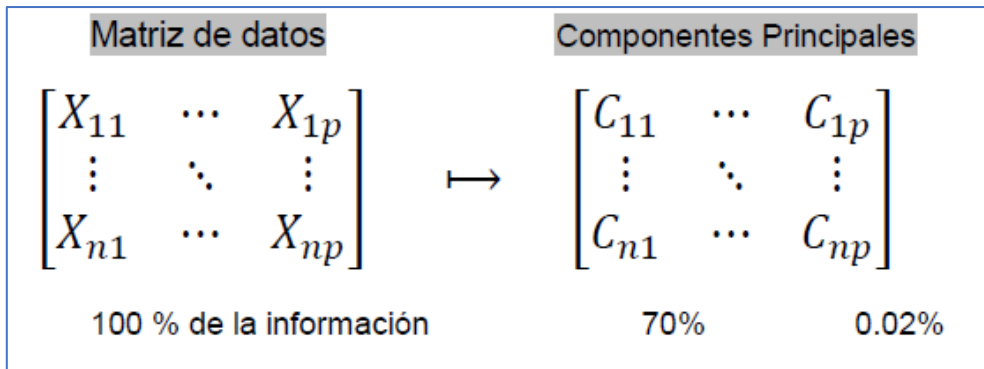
Matriz de datos

Componentes Principales

$\begin{bmatrix} X_{11} & \cdots & X_{1p} \\ \vdots & \ddots & \vdots \\ X_{n1} & \cdots & X_{np} \end{bmatrix} \longmapsto \begin{bmatrix} C_{11} & \cdots & C_{1p} \\ \vdots & \ddots & \vdots \\ C_{n1} & \cdots & C_{np} \end{bmatrix}$

100 % de la información

70%

0.02%